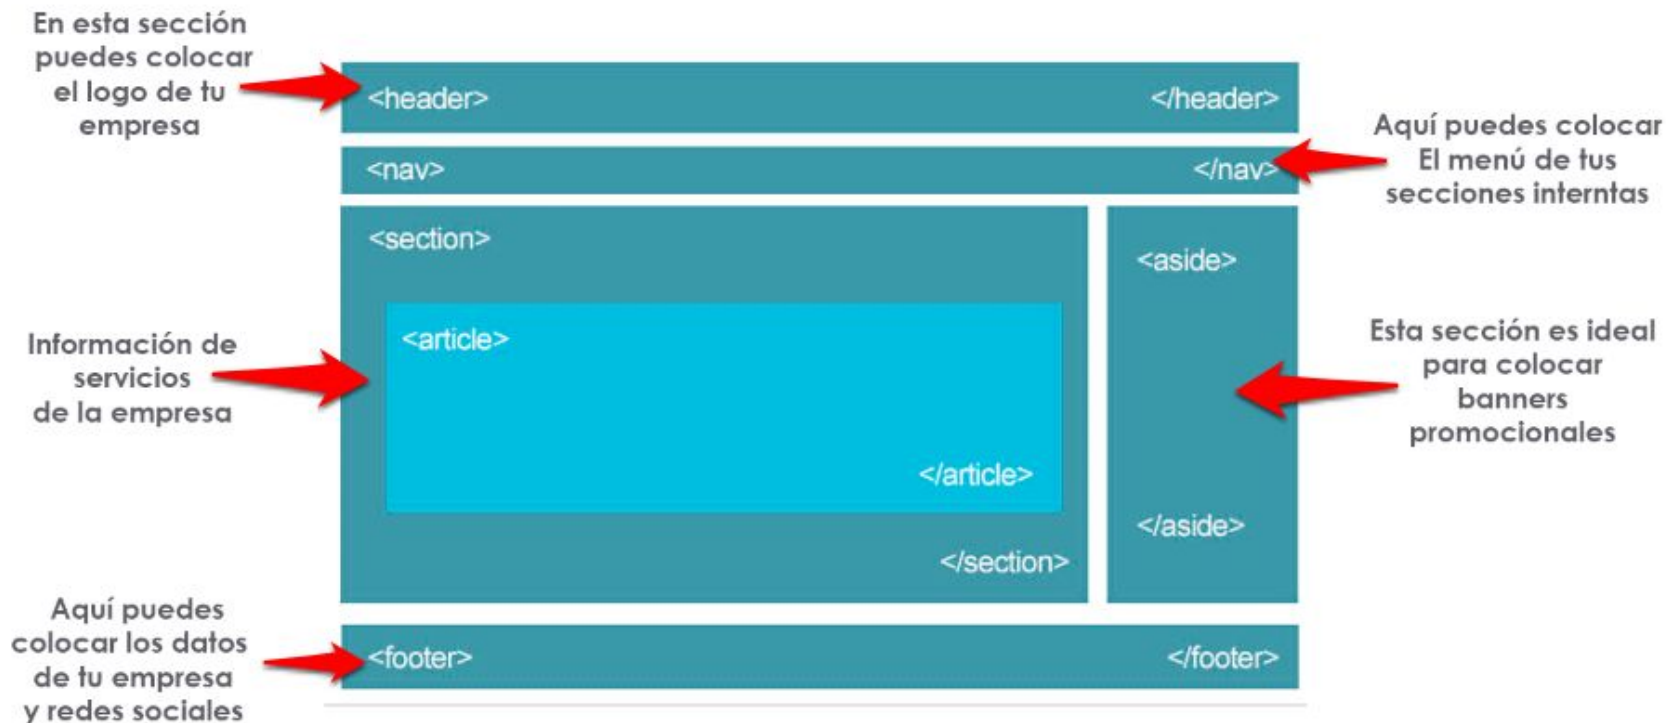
En esta sección puedes colocar el logo de tu empresa

<header>

</header>

<nav>

</nav>

Aquí puedes colocar El menú de tus secciones interntas

<section>

<article>

</article>

</section>

<aside>

</aside>

Información de servicios de la empresa

Esta sección es ideal para colocar banners promocionales

Aquí puedes colocar los datos de tu empresa y redes sociales

<footer>

</footer>